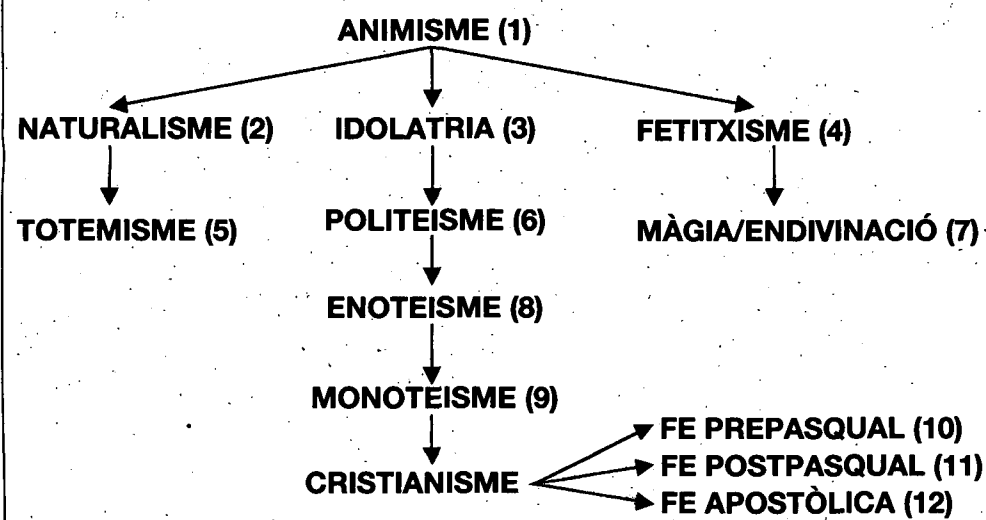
ANIMISME (1)

NATURALISME (2)

IDOLATRIA (3)

FETITXISME (4)

TOTEMISME (5)

POLITEISME (6)

MÀGIA/ENDIVINACIÓ (7)

ENOTEISME (8)

MONOTEISME (9)

CRISTIANISME

FE PREPASQUAL (10)

FE POSTPASQUAL (11)

FE APOSTÒLICA (12)